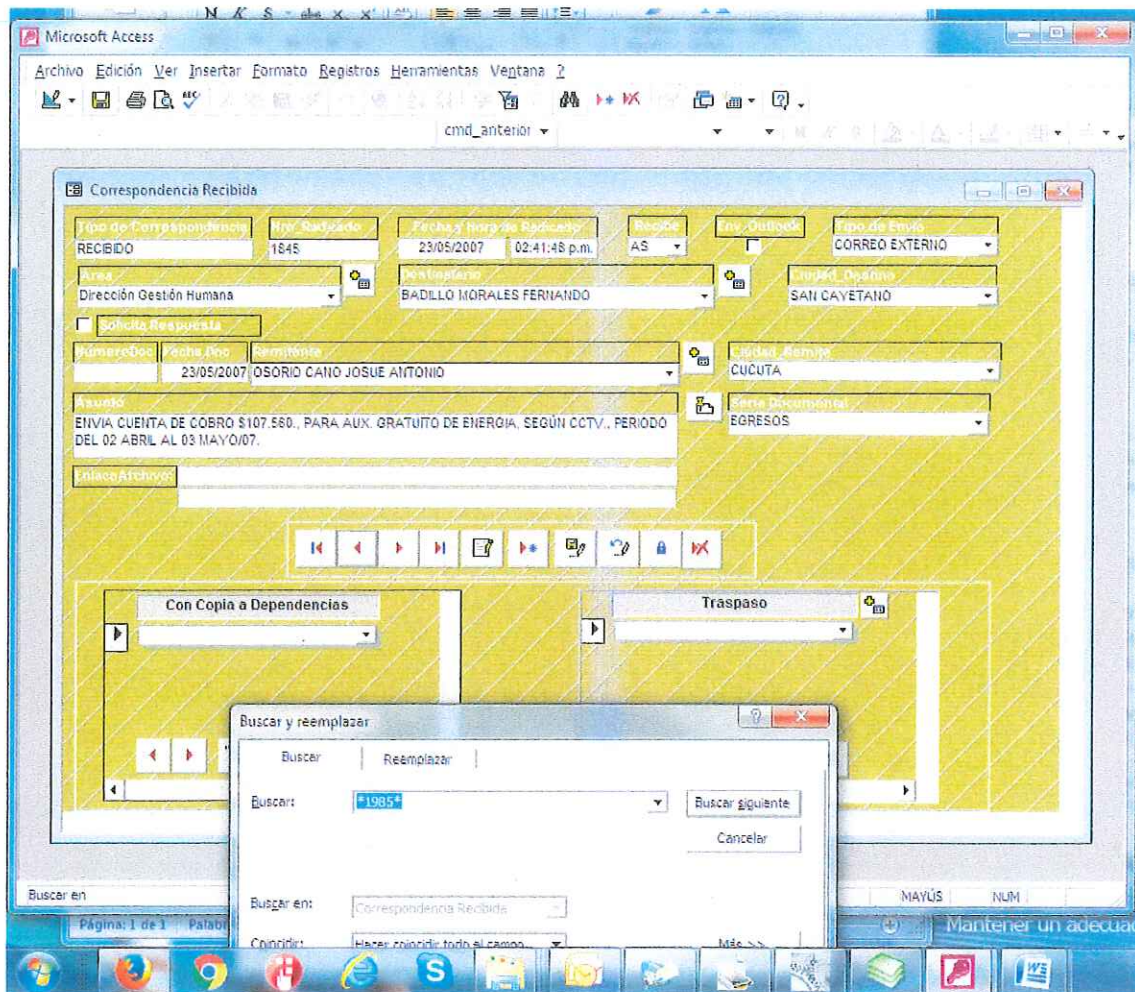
Microsoft Access

Archivo Edición Ver Insertar Formato Registros Herramientas Ventana ?

cmd_anterior

Correspondencia Recibida

Tipo de Correspondencia
RECIBIDO
Nro_Radicado
1845
Fecha y hora de Radicado
23/05/2007 02:41:48 p.m.
Recibe
AS
Env_Outlook
Tipo de Envio
CORREO EXTERNO

Area
Dirección Gestión Humana
Destinatario
BADILLO MORALES FERNANDO
Ciudad_Destino
SAN CAYETANO

Solicita Respuesta

NumeroDoc
Fecha Doc
23/05/2007
Remitente
OSORIO CANO JOSUE ANTONIO
Ciudad_Remite
CUCUTA

Asunto
ENVIA CUENTA DE COBRO $107.560., PARA AUX. GRATUITO DE ENERGIA, SEGÚN CCTV., PERIODO DEL 02 ABRIL AL 03 MAYO/07.
Serie Documental
EGRESOS

EnlaceArchivo

Con Copia a Dependencias

Traspaso

Buscar y reemplazar

Buscar
Reemplazar

Buscar: *1985*
Buscar siguiente
Cancelar

Buscar en: Correspondencia Recibida
Coincidir: Hacer coincidir todo el campo
Más >>

Buscar en
MAYÚS
NUM
Página: 1 de 1 Palab
Mantener un adecuad